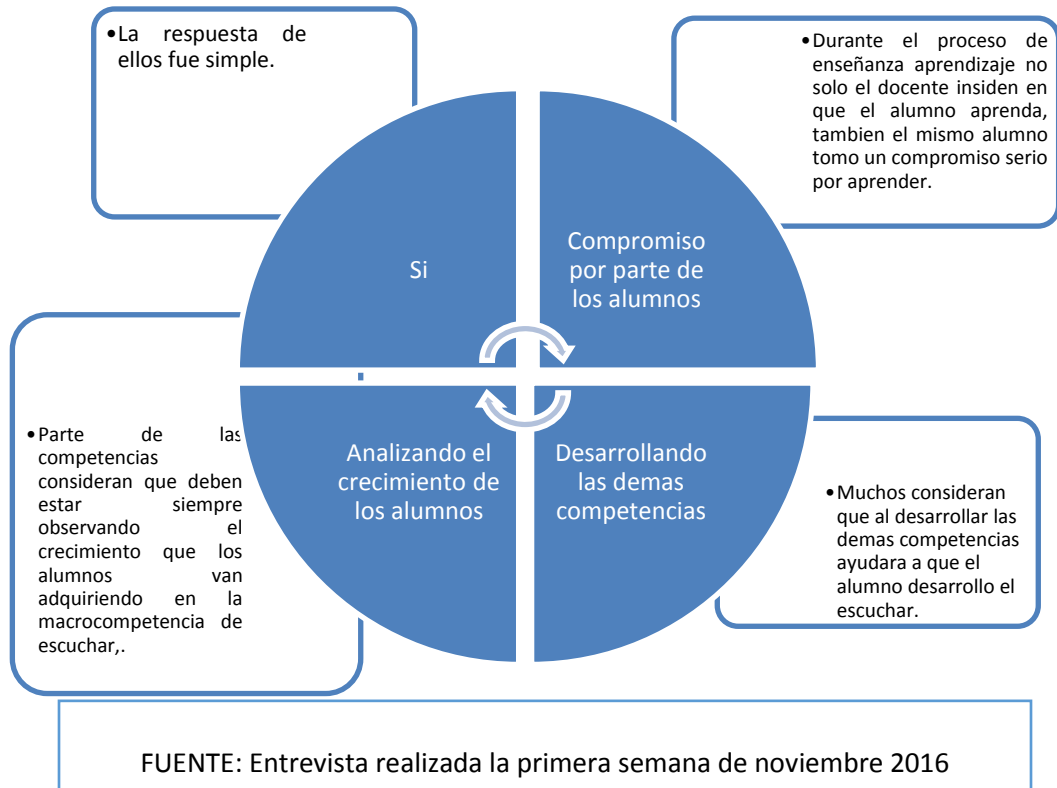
•La respuesta de ellos fue simple.

•Durante el proceso de enseñanza aprendizaje no solo el docente insiden en que el alumno aprenda, tambien el mismo alumno tomo un compromiso serio por aprender.

Si

Compromiso por parte de los alumnos

Analizando el crecimiento de los alumnos

Desarrollando las demas competencias

•Parte de las competencias consideran que deben estar siempre observando el crecimiento que los alumnos van adquiriendo en la macrocompetencia de escuchar,.

•Muchos consideran que al desarrollar las demas competencias ayudara a que el alumno desarrollo el escuchar.

FUENTE: Entrevista realizada la primera semana de noviembre 2016